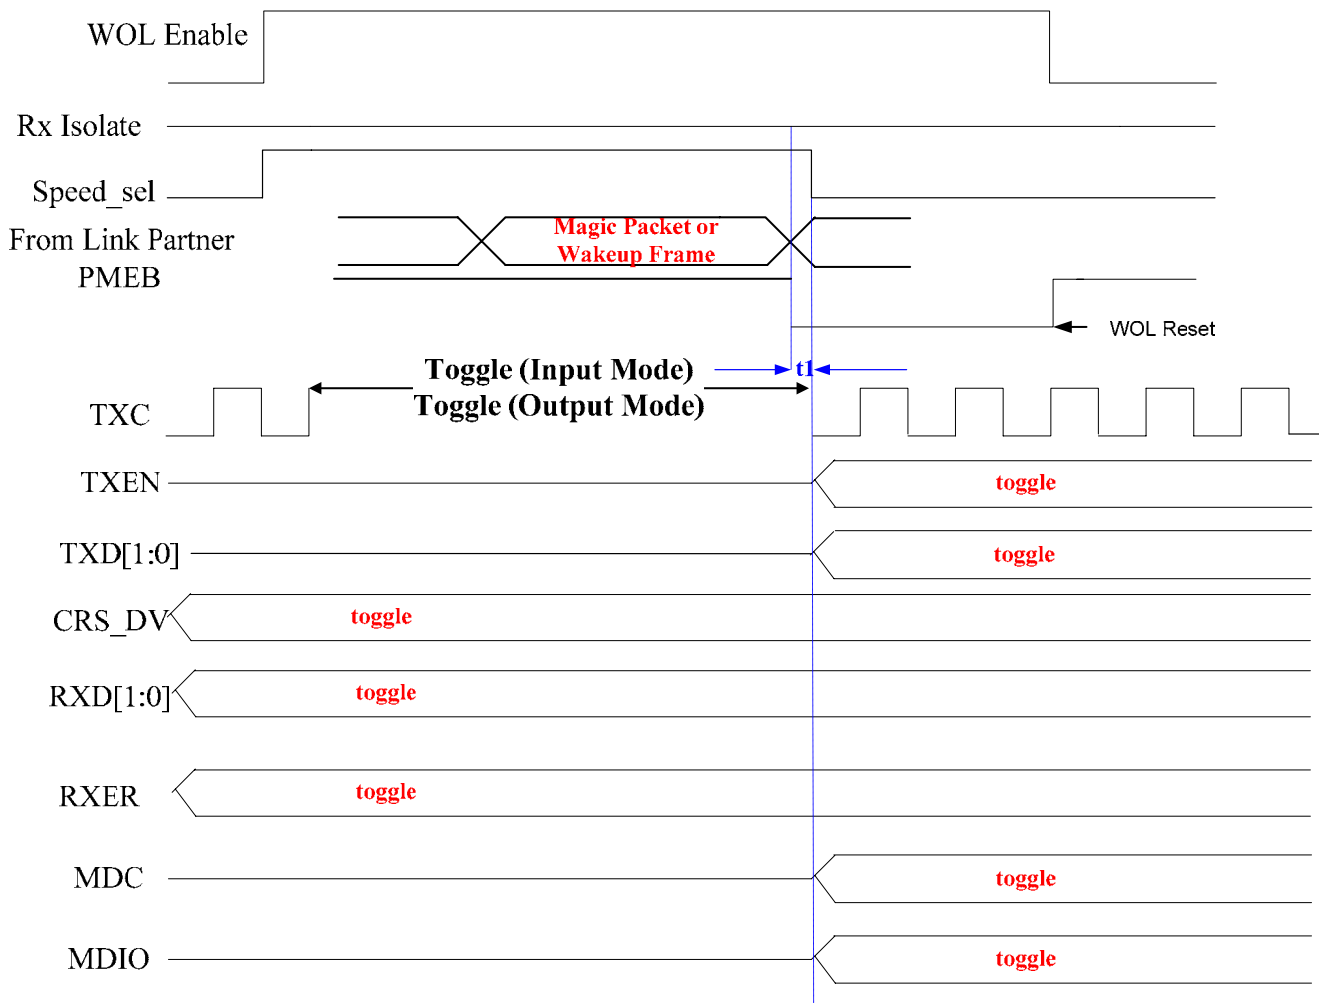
WOL Enable

Rx Isolate

Speed_sel

From Link Partner

Magic Packet or Wakeup Frame

PMEB

WOL Reset

Toggle (Input Mode)
Toggle (Output Mode)

t1

TXC

TXEN

toggle

TXD[1:0]

toggle

CRS_DV

toggle

RXD[1:0]

toggle

RXER

toggle

MDC

toggle

MDIO

toggle